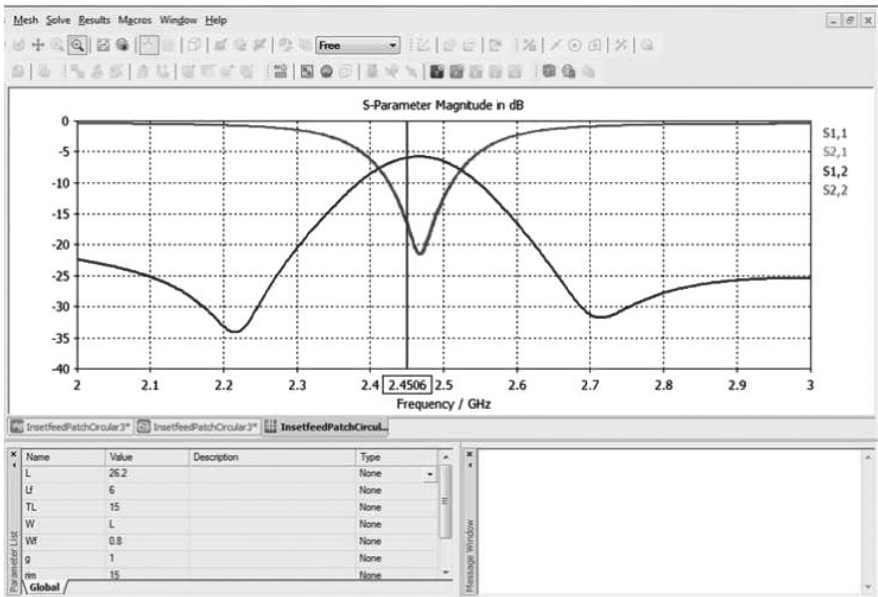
Mesh Solve Results Macros Window Help

Free

S-Parameter Magnitude in dB

0
-5
-10
-15
-20
-25
-30
-35
-40

2 2.1 2.2 2.3 2.4 2.4506 2.5 2.6 2.7 2.8 2.9 3

Frequency / GHz

S1,1
S2,1
S1,2
S2,2

InsetfeedPatchCircular3* InsetfeedPatchCircular3* InsetfeedPatchCircul...

| Name | Value | Description | Type |
|---|---|---|---|
| L | 26.2 | | None |
| Lf | 6 | | None |
| TL | 15 | | None |
| W | L | | None |
| Wf | 0.8 | | None |
| g | 1 | | None |
| rim | 15 | | None |

Parameter List

Global

Message Window